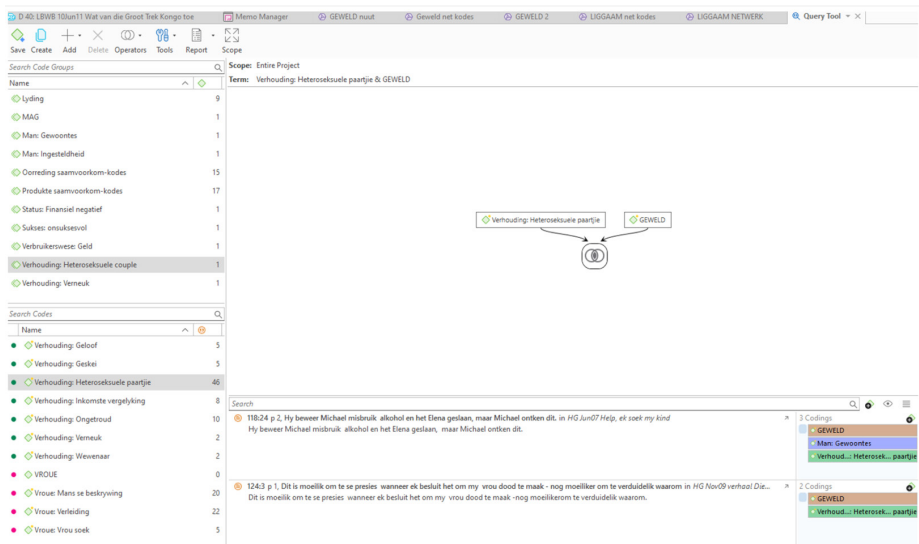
D 40: LBWB 10Jun11 Wat van die Groot Trek Kongo toe | Memo Manager | GEWELD nuut | Geweld net kodes | GEWELD 2 | LIGGAAM net kodes | LIGGAAM NETWERK | Query Tool

Save Create Add Delete Operators Tools Report Scope

Search Code Groups

| Name | |
|---|---|
| Lyding | 9 |
| MAG | 1 |
| Man: Gewoontes | 1 |
| Man: Ingesteldheid | 1 |
| Oorreding saamvoorkom-kodes | 15 |
| Produkte saamvoorkom-kodes | 17 |
| Status: Finansieel negatief | 1 |
| Sukses: onsuksesvol | 1 |
| Verbruikerswese: Geld | 1 |
| Verhouding: Heteroseksuele couple | 1 |
| Verhouding: Verneuk | 1 |

Search Codes

| Name | |
|---|---|
| Verhouding: Geloof | 5 |
| Verhouding: Geskei | 5 |
| Verhouding: Heteroseksuele paartjie | 46 |
| Verhouding: Inkomste vergelyking | 8 |
| Verhouding: Ongetroud | 10 |
| Verhouding: Verneuk | 2 |
| Verhouding: Wewenaar | 2 |
| VROUE | 0 |
| Vroue: Mans se beskrywing | 20 |
| Vroue: Verleiding | 22 |
| Vroue: Vrou soek | 5 |

Scope: Entire Project
Term: Verhouding: Heteroseksuele paartjie & GEWELD

Verhouding: Heteroseksuele paartjie
GEWELD

Search

118:24 p 2, Hy beweer Michael misbruik alkohol en het Elena geslaan, maar Michael ontken dit. in HG Jun07 Help, ek soek my kind
Hy beweer Michael misbruik alkohol en het Elena geslaan, maar Michael ontken dit.

3 Codings
GEWELD
Man: Gewoontes
Verhoud...: Heterosek... paartjie

124:3 p 1, Dit is moeilik om te se presies wanneer ek besluit het om my vrou dood te maak - nog moeiliker om te verduidelik waarom in HG Nov09 verhaal Die...
Dit is moeilik om te se presies wanneer ek besluit het om my vrou dood te maak -nog moeilikerom te verduidelik waarom.

2 Codings
GEWELD
Verhoud...: Heterosek... paartjie